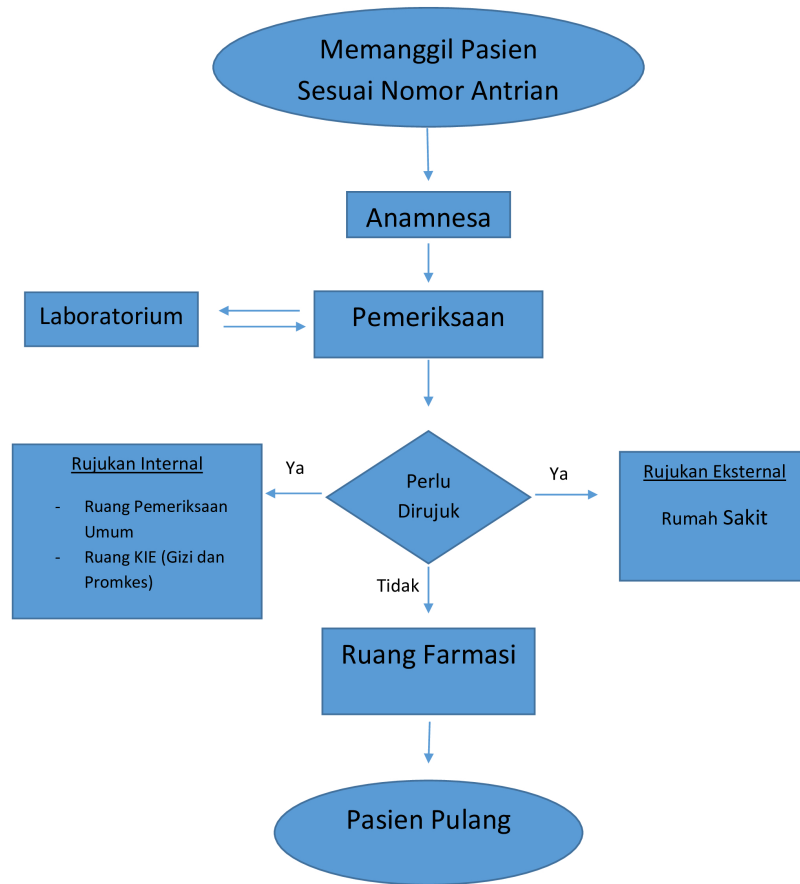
Memanggil Pasien
Sesuai Nomor Antrian

Anamnesa

Laboratorium

Pemeriksaan

Rujukan Internal

- Ruang Pemeriksaan Umum
- Ruang KIE (Gizi dan Promkes)

Ya

Perlu Dirujuk

Ya

Rujukan Eksternal

Rumah Sakit

Tidak

Ruang Farmasi

Pasien Pulang